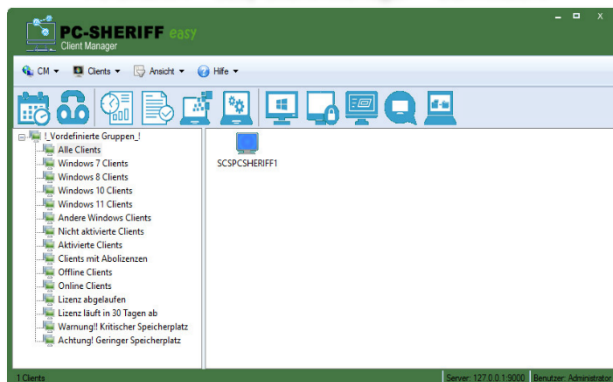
PC-SHERIFF easy
Client Manager

CM ▾ Clients ▾ Ansicht ▾ Hilfe ▾

!_Vordefinierte Gruppen_!
Alle Clients
Windows 7 Clients
Windows 8 Clients
Windows 10 Clients
Windows 11 Clients
Andere Windows Clients
Nicht aktivierte Clients
Aktivierte Clients
Clients mit Abolizenzen
Offline Clients
Online Clients
Lizenz abgelaufen
Lizenz läuft in 30 Tagen ab
Warnung!! Kritischer Speicherplatz
Achtung! Geringer Speicherplatz

SCSPCSHERIFF1

1 Clients
Server: 127.0.0.1:9000
Benutzer: Administrator